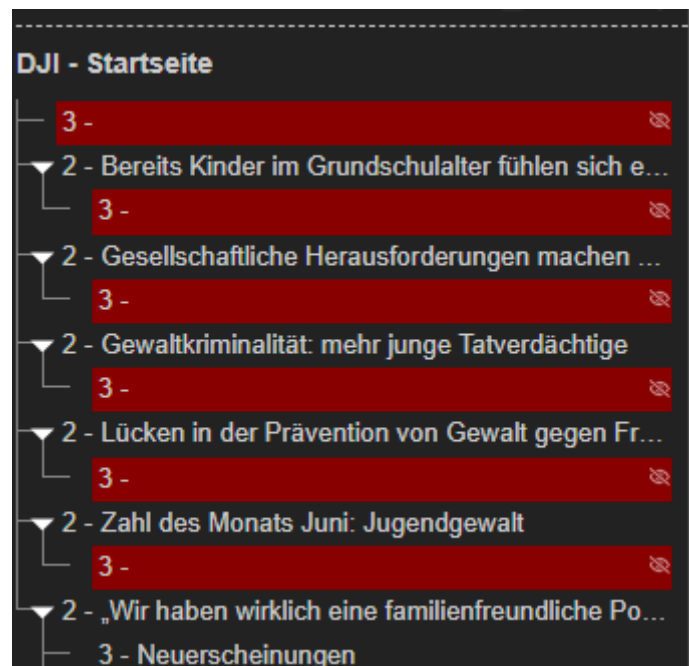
DJI - Startseite

3 -

2 - Bereits Kinder im Grundschulalter fühlen sich e...

3 -

2 - Gesellschaftliche Herausforderungen machen ...

3 -

2 - Gewaltkriminalität: mehr junge Tatverdächtige

3 -

2 - Lücken in der Prävention von Gewalt gegen Fr...

3 -

2 - Zahl des Monats Juni: Jugendgewalt

3 -

2 - „Wir haben wirklich eine familienfreundliche Po...

3 - Neuerscheinungen